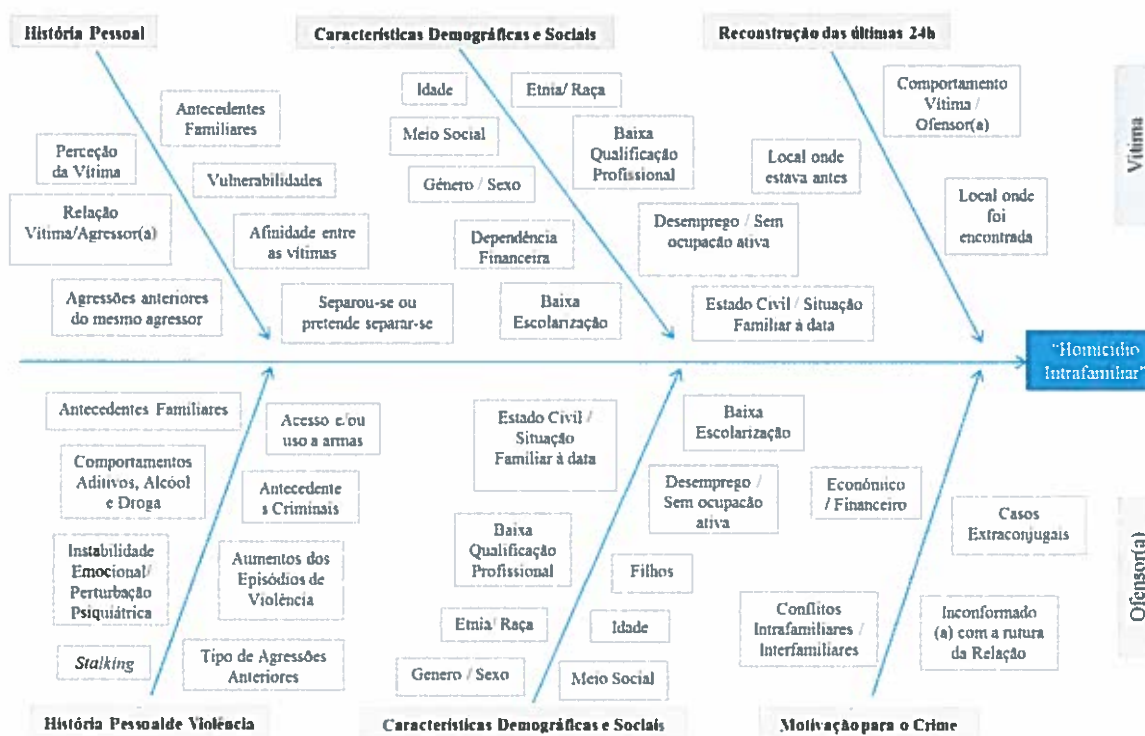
História Pessoal

Características Demográficas e Sociais

Reconstrução das últimas 24h

Vítima

Antecedentes Familiares

Perceção da Vítima

Vulnerabilidades

Relação Vítima/Agressor(a)

Afinidade entre as vítimas

Agressões anteriores do mesmo agressor

Separou-se ou pretende separar-se

Idade

Etnia/ Raça

Meio Social

Baixa Qualificação Profissional

Género / Sexo

Dependência Financeira

Baixa Escolarização

Comportamento Vítima / Ofensor(a)

Local onde estava antes

Local onde foi encontrada

Desemprego / Sem ocupação ativa

Estado Civil / Situação Familiar à data

"Homicídio Intrafamiliar"

Antecedentes Familiares

Acesso e/ou uso a armas

Comportamentos Aditivos, Alcóol e Droga

Antecedente s Criminais

Instabilidade Emocional/ Perturbação Psiquiátrica

Aumentos dos Episódios de Violência

Stalking

Tipo de Agressões Anteriores

Estado Civil / Situação Familiar à data

Baixa Escolarização

Desemprego / Sem ocupação ativa

Económico / Financeiro

Baixa Qualificação Profissional

Filhos

Casos Extraconjugais

Etnia/ Raça

Idade

Género / Sexo

Meio Social

Conflitos Intrafamiliares / Interfamiliares

Inconformado (a) com a rutura da Relação

Ofensor(a)

História Pessoalde Violência

Características Demográficas e Sociais

Motivação para o Crime